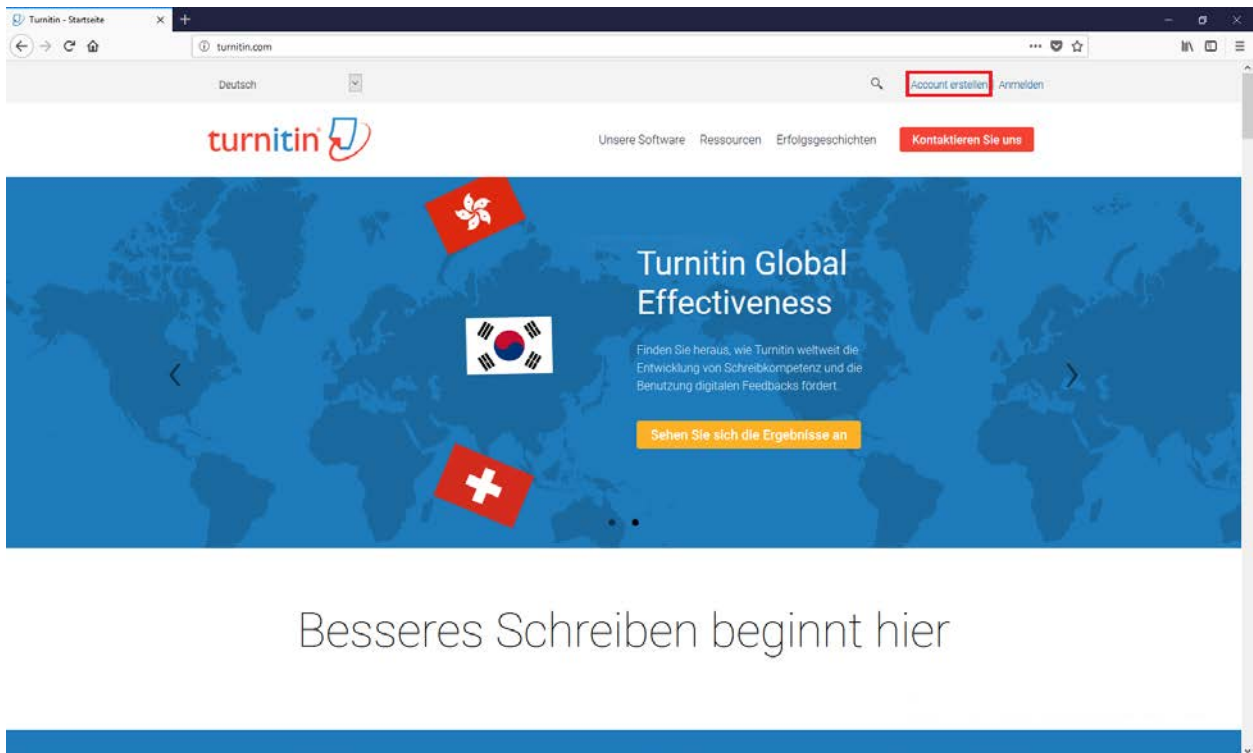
Turnitin - Startseite

turnitin.com

Deutsch

Account erstellen Anmelden

turnitin

Unsere Software Ressourcen Erfolgsgeschichten Kontaktieren Sie uns

Turnitin Global Effectiveness

Finden Sie heraus, wie Turnitin weltweit die Entwicklung von Schreibkompetenz und die Benutzung digitalen Feedbacks fördert.

Sehen Sie sich die Ergebnisse an

Besseres Schreiben beginnt hier